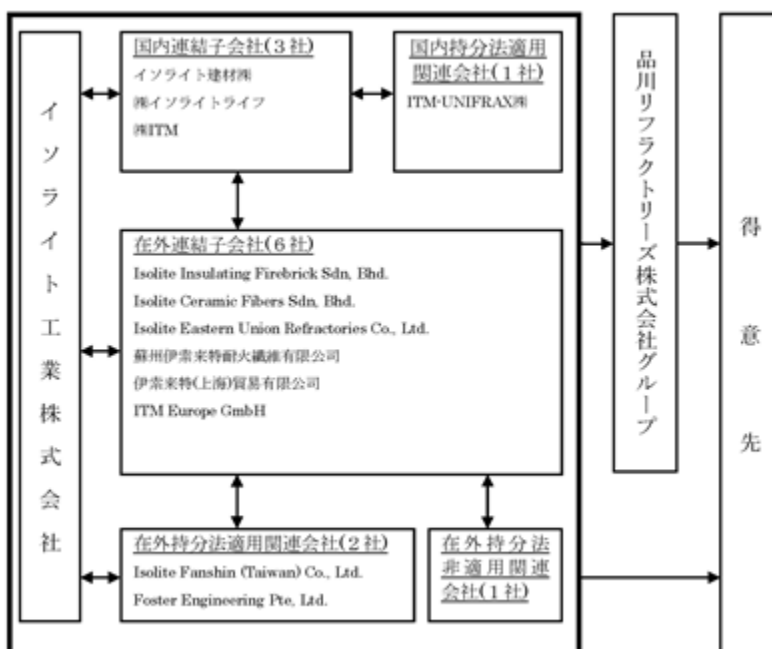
イソライト工業株式会社

国内連結子会社(3社)
イソライト建材㈱
㈱イソライトライフ
㈱ITM

国内持分法適用関連会社(1社)
ITM-UNIFRAX㈱

在外連結子会社(6社)
Isolite Insulating Firebrick Sdn, Bhd.
Isolite Ceramic Fibers Sdn, Bhd.
Isolite Eastern Union Refractories Co., Ltd.
蘇州伊索来特耐火纖維有限公司
伊索来特(上海)貿易有限公司
ITM Europe GmbH

在外持分法適用関連会社(2社)
Isolite Fanshin (Taiwan) Co., Ltd.
Foster Engineering Pte, Ltd.

在外持分法非適用関連会社(1社)

品川リフラクトリーズ株式会社グループ

得意先